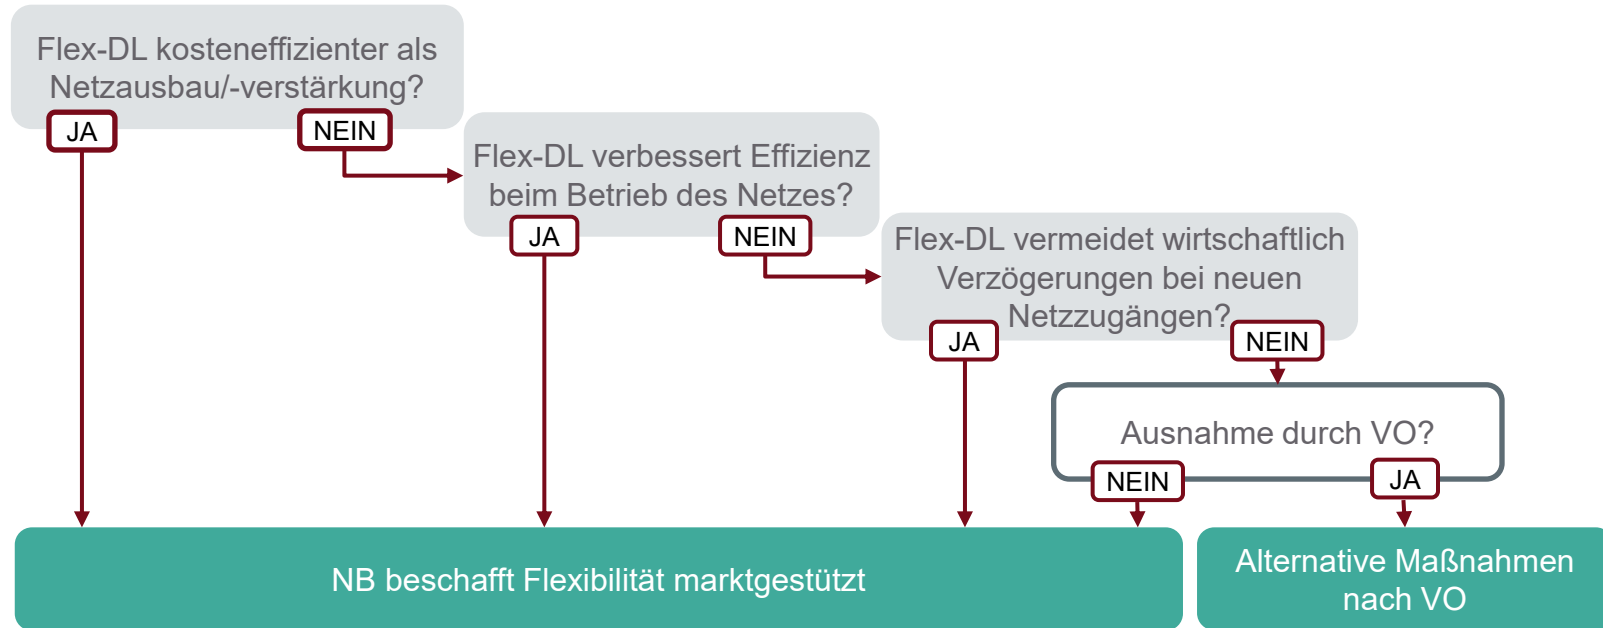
Flex-DL kosteneffizienter als Netzausbau/-verstärkung?

JA

NEIN

Flex-DL verbessert Effizienz beim Betrieb des Netzes?

JA

NEIN

Flex-DL vermeidet wirtschaftlich Verzögerungen bei neuen Netzzugängen?

JA

NEIN

Ausnahme durch VO?

NEIN

JA

NB beschafft Flexibilität marktgestützt

Alternative Maßnahmen nach VO